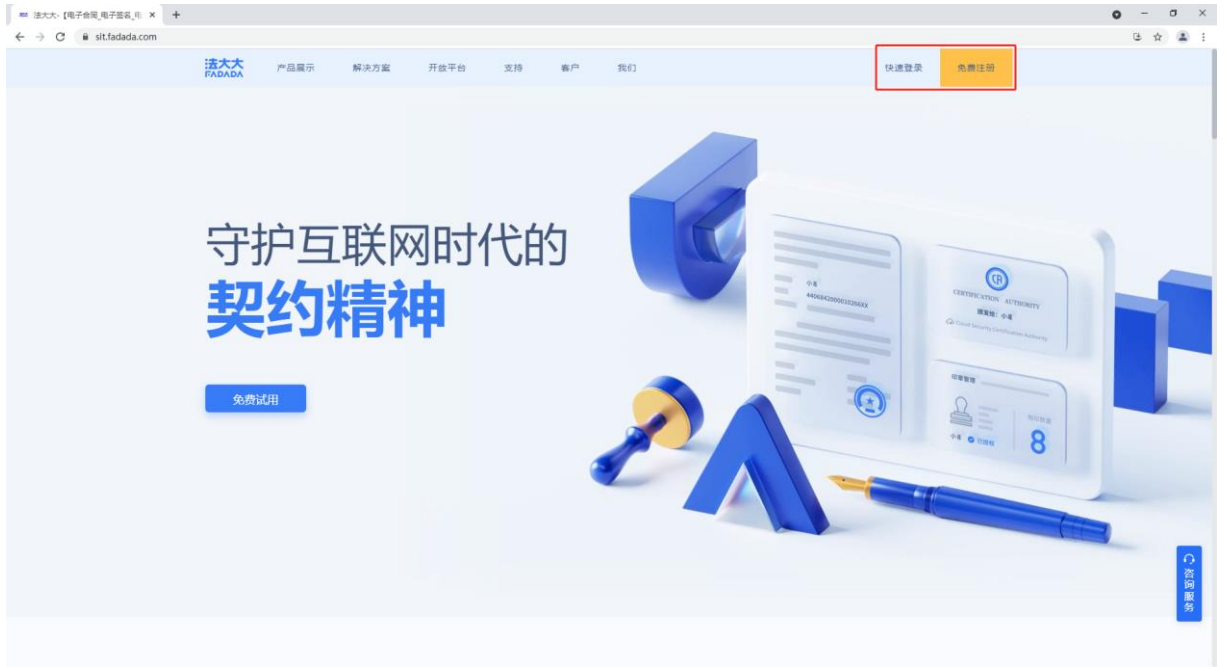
法大大-【电子合同_电子签名_电 ×

sit.fadada.com

法大大
FADADA

产品展示 解决方案 开放平台 支持 客户 我们

快速登录 免费注册

守护互联网时代的
契约精神

免费试用

小看
440684200001010XX

CERTIFICATION AUTHORITY
颁发给：小看
Cloud Security Certification Authority

印章管理
小看 已授权
8

咨询服务